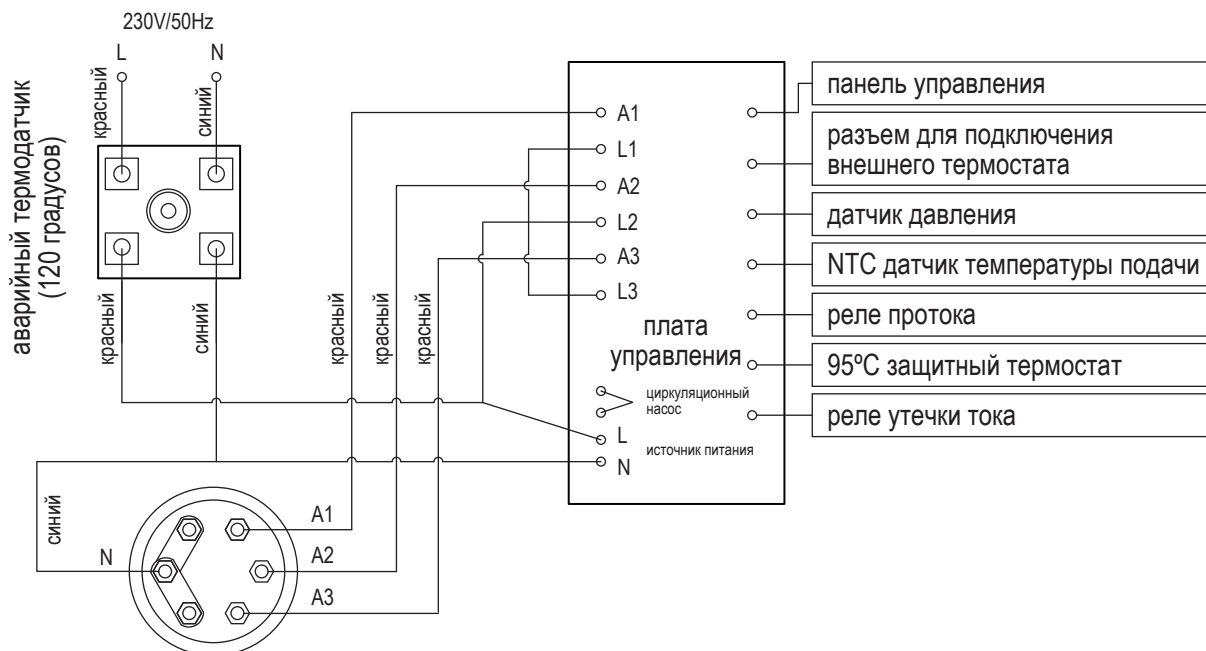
230V/50Hz
L
N
красный
синий
аварийный термодатчик
(120 градусов)
красный
синий
красный
красный
красный
A1
L1
A2
L2
A3
L3
плата
управления
циркуляционный
насос
L
источник питания
N
панель управления
разъем для подключения
внешнего термостата
датчик давления
NTC датчик температуры подачи
реле протока
95ºC защитный термостат
реле утечки тока
синий
N
A1
A2
A3